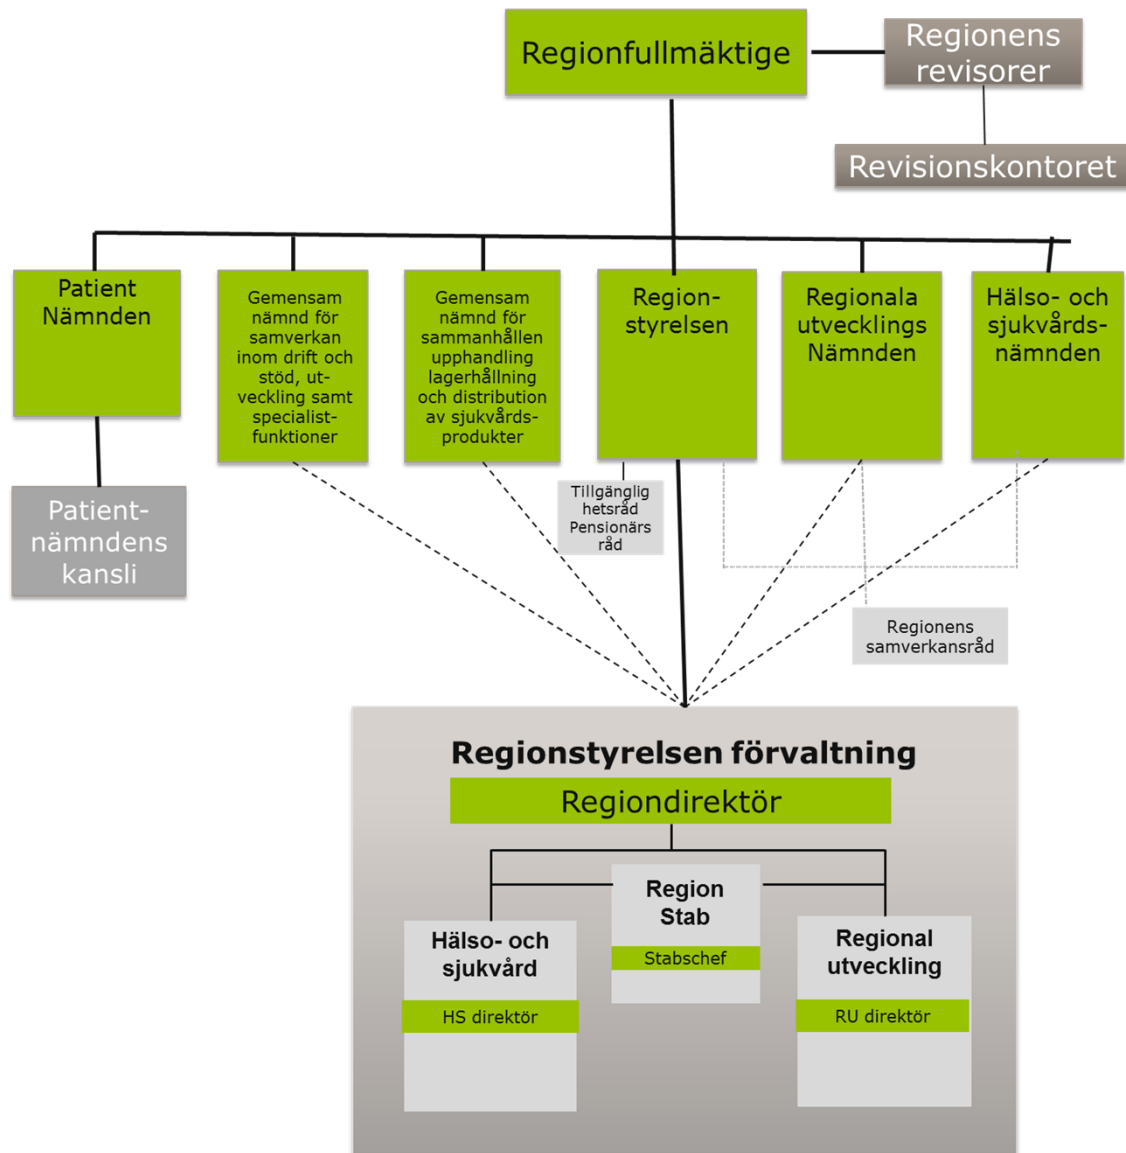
Regionfullmäktige

Regionens revisorer

Revisionskontoret

Patient Nämnden

Gemensam nämnd för samverkan inom drift och stöd, utveckling samt specialistfunktioner

Gemensam nämnd för sammanhållen upphandling lagerhållning och distribution av sjukvårdsprodukter

Regionstyrelsen

Regionala utvecklings Nämnden

Hälso- och sjukvårdsnämnden

Patientnämndens kansli

Tillgänglighetsråd Pensionärsråd

Regionens samverkansråd

Regionstyrelsen förvaltning

Regiondirektör

Region Stab

Stabschef

Hälso- och sjukvård

HS direktör

Regional utveckling

RU direktör